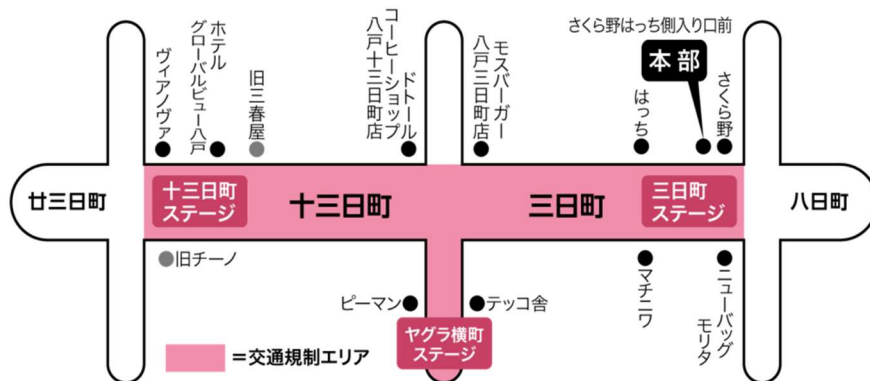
さくら野はっち側入り口前
本部
ヴィアノヴァ
ホテル グローバルビュー八戸
旧三春屋
コーヒーショップ ドトール 八戸十三日町店
モスバーガー 八戸三日町店
はっち
さくら野
廿三日町
十三日町 ステージ
十三日町
三日町
三日町 ステージ
八日町
旧チーノ
ピーマン
テッコ舎
マチニワ
ニューバッグ モリタ
ヤグラ横町 ステージ
＝交通規制エリア